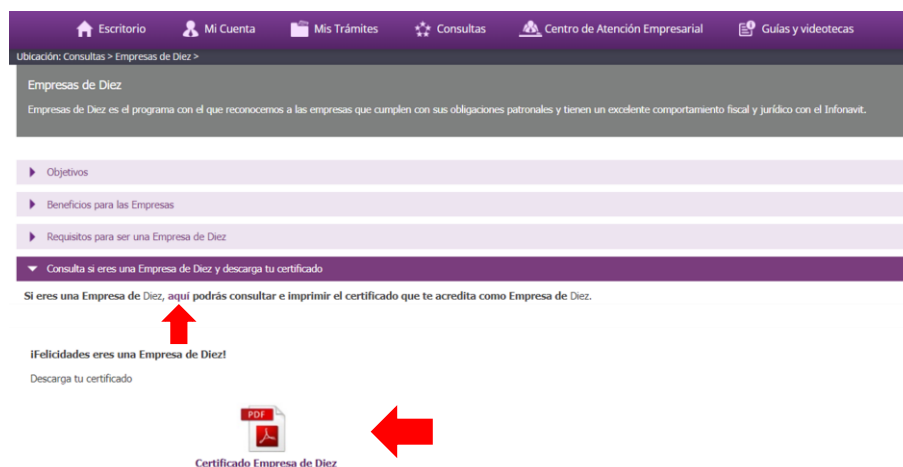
Escritorio Mi Cuenta Mis Trámites Consultas Centro de Atención Empresarial Guías y videotecas

Ubicación: Consultas > Empresas de Diez >

Empresas de Diez

Empresas de Diez es el programa con el que reconocemos a las empresas que cumplen con sus obligaciones patronales y tienen un excelente comportamiento fiscal y jurídico con el Infonavit.

Objetivos

Beneficios para las Empresas

Requisitos para ser una Empresa de Diez

Consulta si eres una Empresa de Diez y descarga tu certificado

Si eres una Empresa de Diez, aquí podrás consultar e imprimir el certificado que te acredita como Empresa de Diez.

¡Felicidades eres una Empresa de Diez!

Descarga tu certificado

PDF

Certificado Empresa de Diez